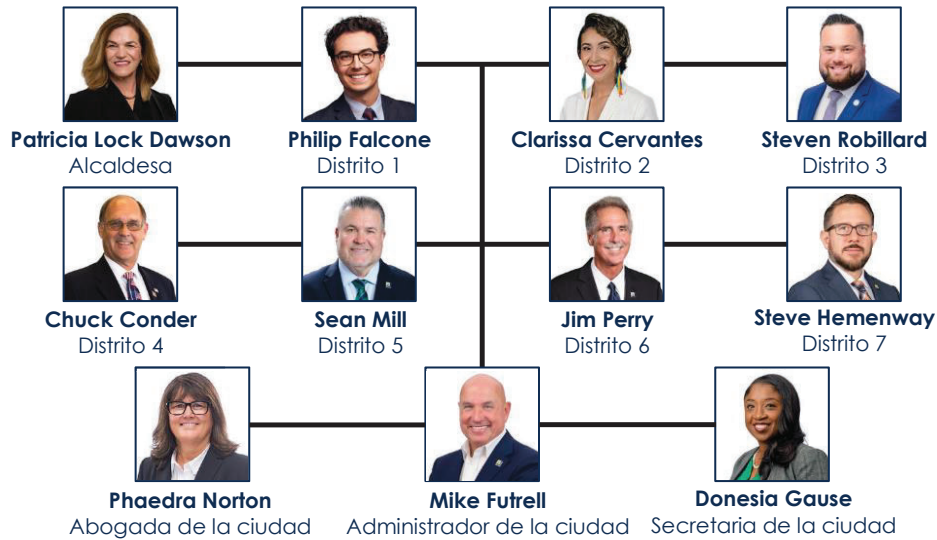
**Patricia Lock Dawson**
Alcaldesa

**Philip Falcone**
Distrito 1

**Clarissa Cervantes**
Distrito 2

**Steven Robillard**
Distrito 3

**Chuck Conder**
Distrito 4

**Sean Mill**
Distrito 5

**Jim Perry**
Distrito 6

**Steve Hemenway**
Distrito 7

**Phaedra Norton**
Abogada de la ciudad

**Mike Futrell**
Administrador de la ciudad

**Donesia Gause**
Secretaria de la ciudad